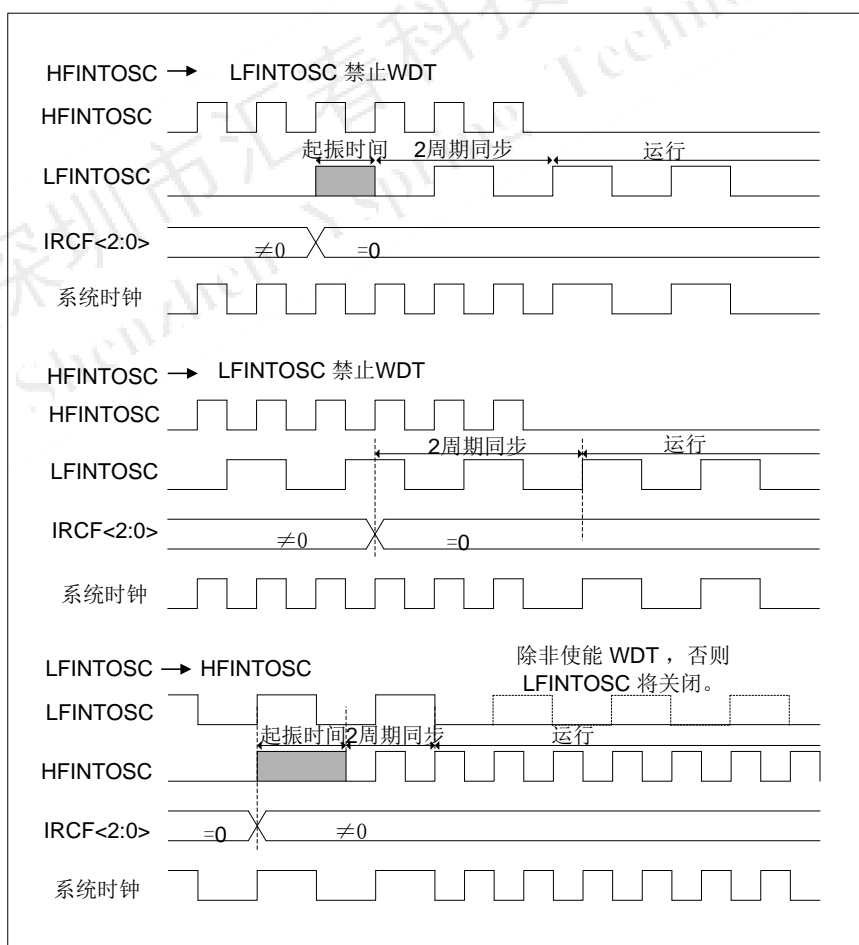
HFINTOSC → LFINTOSC 禁止WDT

HFINTOSC

起振时间 2周期同步 运行

LFINTOSC

IRCF<2:0> $\neq 0$ $=0$

系统时钟

HFINTOSC → LFINTOSC 禁止WDT

HFINTOSC

2周期同步 运行

LFINTOSC

IRCF<2:0> $\neq 0$ $=0$

系统时钟

LFINTOSC → HFINTOSC

除非使能 WDT，否则 LFINTOSC 将关闭。

LFINTOSC

起振时间 2周期同步 运行

HFINTOSC

IRCF<2:0> $=0$ $\neq 0$

系统时钟